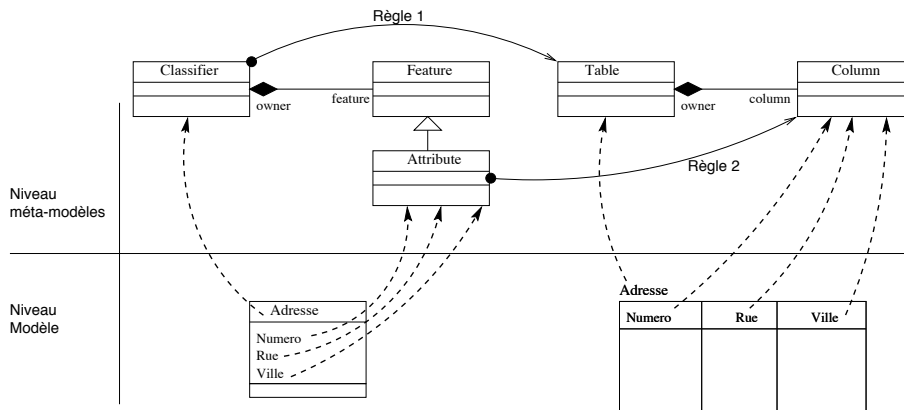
Règle 1

Classifier

owner

feature

Feature

Table

owner

column

Column

Attribute

Règle 2

Niveau méta-modèles

Niveau Modèle

Adresse

Numero
Rue
Ville

Adresse

| Numero | Rue | Ville |
|---|---|---|
| | | |